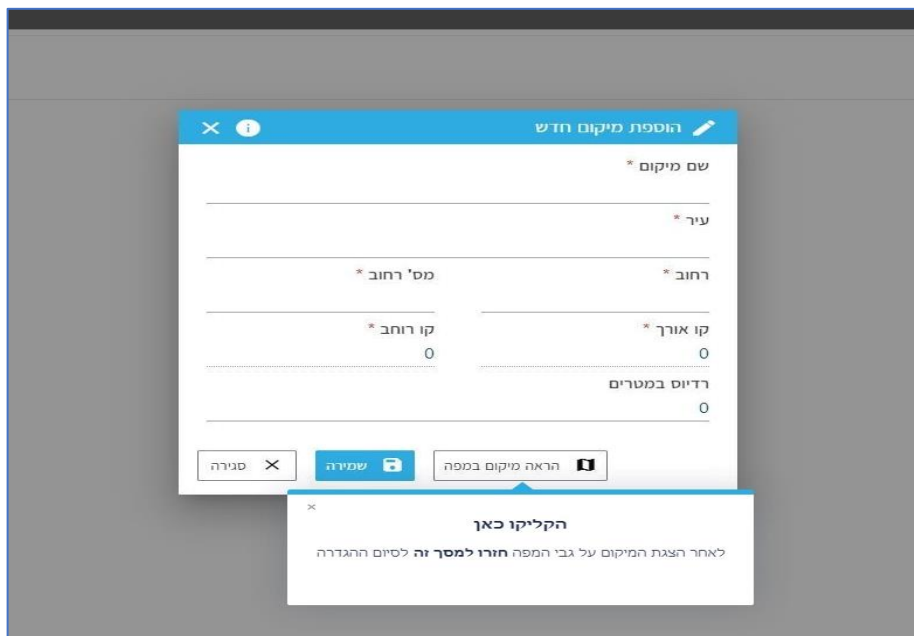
הוספת מיקום חדש

שם מיקום *

עיר *

רחוב *

מס' רחוב *

קו אורך *
0

קו רוחב *
0

רדיוס במטרים
0

הראה מיקום במפה

שמירה

סגירה

×

הקליקו כאן

לאחר הצגת המיקום על גבי המפה **חזרו למסך זה** לסיום ההגדרה